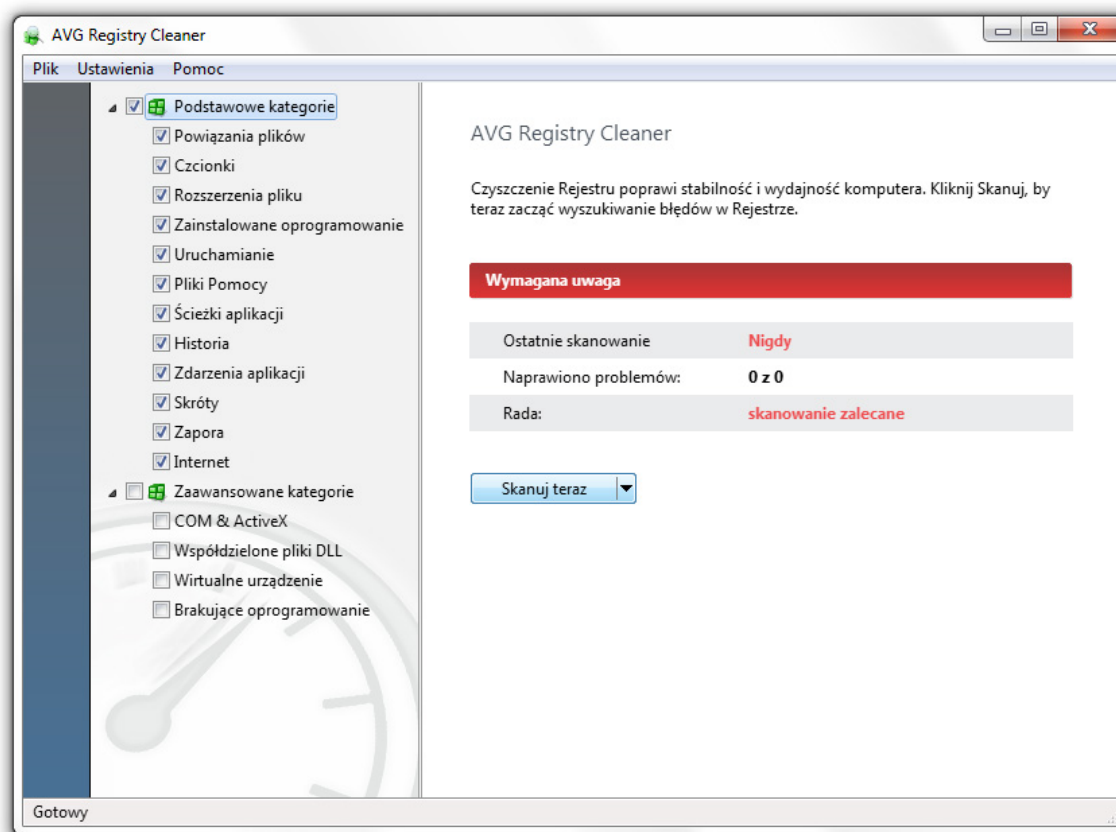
AVG Registry Cleaner

Plik Ustawienia Pomoc

Podstawowe kategorie
Powiązania plików
Czcionki
Rozszerzenia pliku
Zainstalowane oprogramowanie
Uruchamianie
Pliki Pomocy
Ścieżki aplikacji
Historia
Zdarzenia aplikacji
Skróty
Zapora
Internet
Zaawansowane kategorie
COM & ActiveX
Współdzielone pliki DLL
Wirtualne urządzenie
Brakujące oprogramowanie

AVG Registry Cleaner

Czyszczenie Rejestru poprawi stabilność i wydajność komputera. Kliknij Skanuj, by teraz zacząć wyszukiwanie błędów w Rejestrze.

Wymagana uwaga

| Ostatnie skanowanie | Nigdy |
|---|---|
| Naprawiono problemów: | 0 z 0 |
| Rada: | skanowanie zalecane |

Skanuj teraz

Gotowy